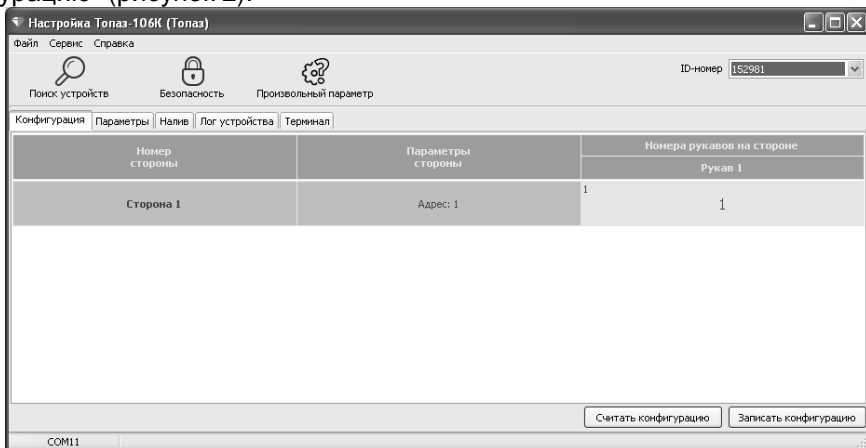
Настройка Топаз-106К (Топаз)

Файл Сервис Справка

Поиск устройств Безопасность Произвольный параметр

ID-номер 152981

Конфигурация Параметры Налив Лог устройства Терминал

| Номер стороны | Параметры стороны | Номера рукавов на стороне Рукав 1 |
|---|---|---|
| Сторона 1 | Адрес: 1 | 1 1 |

Считать конфигурацию Записать конфигурацию

COM11